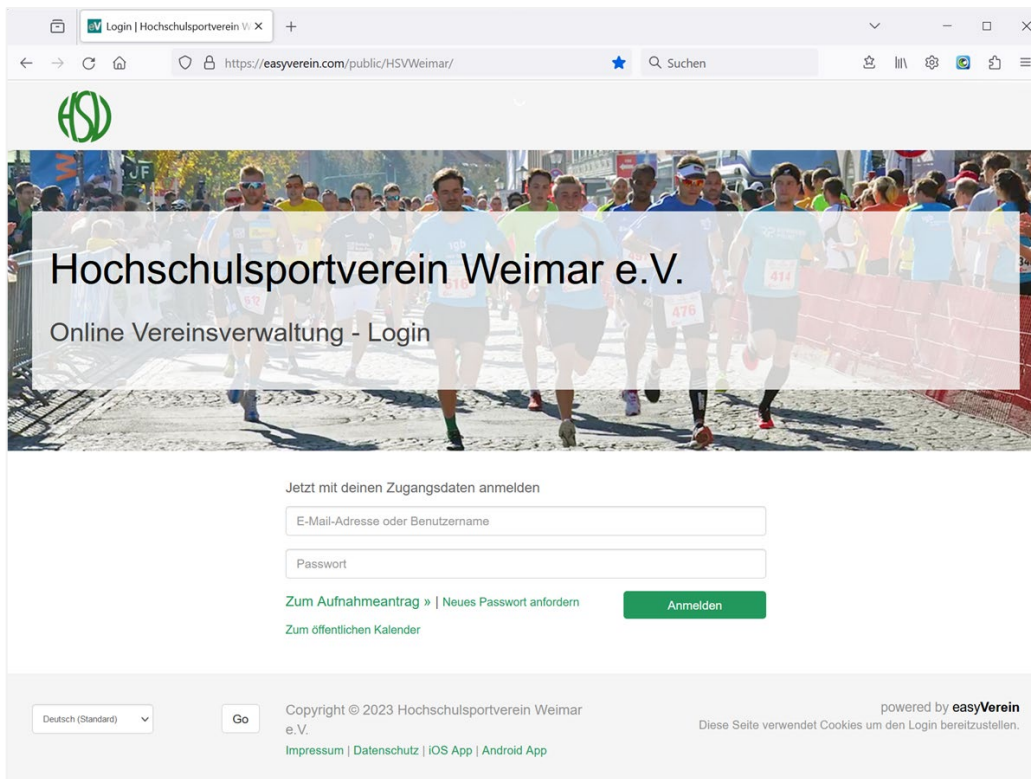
eV Login | Hochschulsportverein W ×
+
https://easyverein.com/public/HSVWeimar/
Suchen

HSV

Hochschulsportverein Weimar e.V.

Online Vereinsverwaltung - Login

Jetzt mit deinen Zugangsdaten anmelden

E-Mail-Adresse oder Benutzername

Passwort

Zum Aufnahmeantrag » | Neues Passwort anfordern

Anmelden

Zum öffentlichen Kalender

Deutsch (Standard)

Go

Copyright © 2023 Hochschulsportverein Weimar e.V.

Impressum | Datenschutz | iOS App | Android App

powered by easyVerein

Diese Seite verwendet Cookies um den Login bereitzustellen.